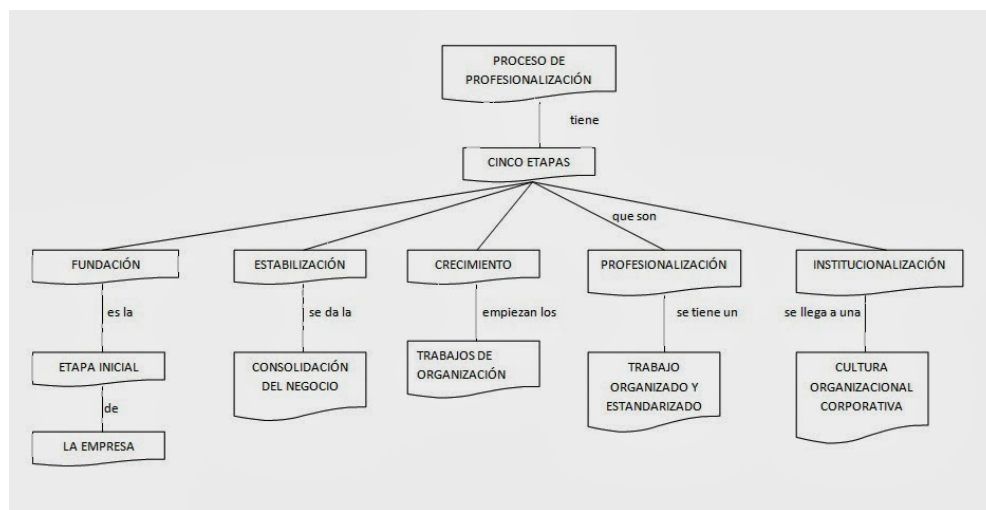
PROCESO DE PROFESIONALIZACIÓN

tiene

CINCO ETAPAS

que son

FUNDACIÓN

es la

ETAPA INICIAL

de

LA EMPRESA

ESTABILIZACIÓN

se da la

CONSOLIDACIÓN DEL NEGOCIO

CRECIMIENTO

empiezan los

TRABAJOS DE ORGANIZACIÓN

PROFESIONALIZACIÓN

se tiene un

TRABAJO ORGANIZADO Y ESTANDARIZADO

INSTITUCIONALIZACIÓN

se llega a una

CULTURA ORGANIZACIONAL CORPORATIVA